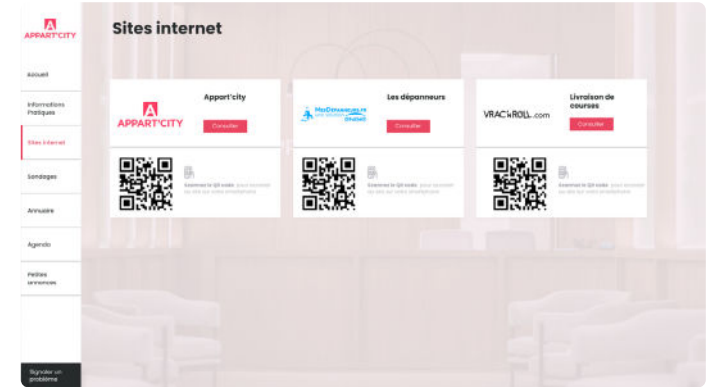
APPART'CITY

Accueil

Informations Pratiques

Sites internet

Sondages

Annuaire

Agenda

Petites annonces

Signaler un problème

Sites internet

APPART'CITY

Appart'city

Consulter

Scannez le QR code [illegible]

MesDépanneurs.fr

Les dépanneurs

Consulter

Scannez le QR code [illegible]

VRAC'N ROLL.com

Livraison de courses

Consulter

Scannez le QR code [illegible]